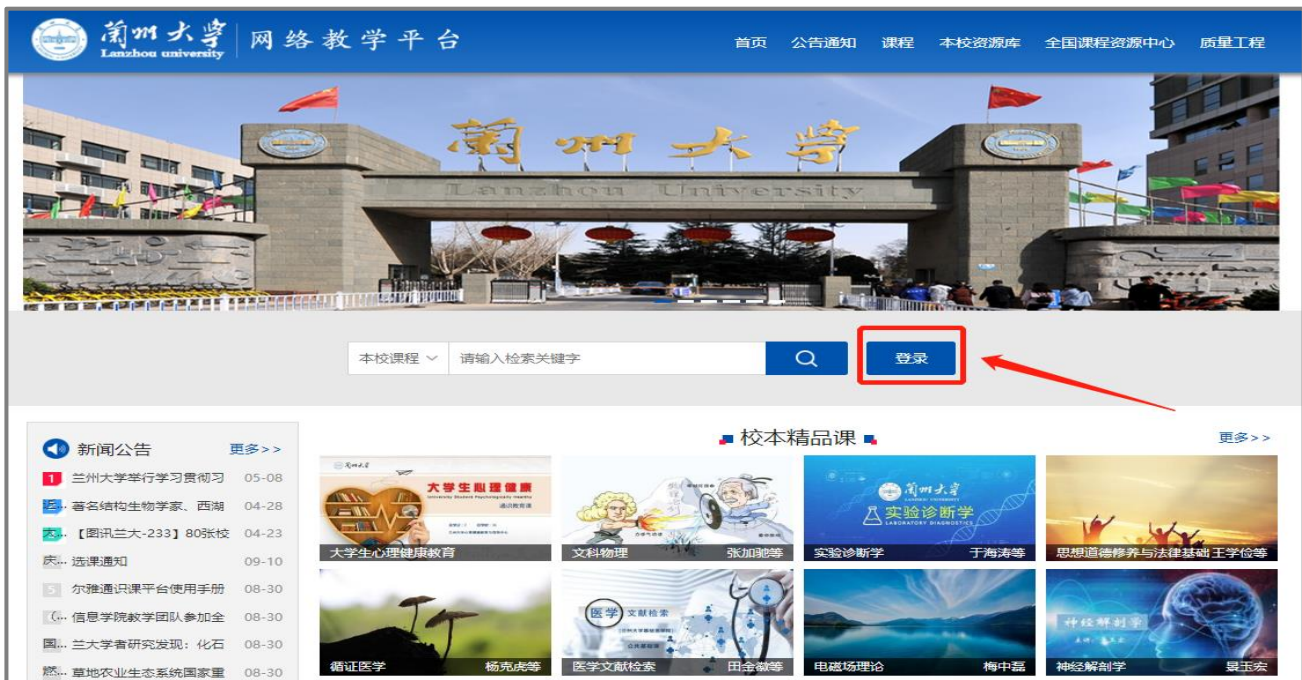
蘭州大學 Lanzhou university | 网络教学平台

首页 公告通知 课程 本校资源库 全国课程资源中心 质量工程

蘭州大學
Lanzhou University

本校课程 请输入检索关键字 登录

新闻公告 更多>>
1 兰州大学举行学习贯彻习 05-08
2 著名结构生物学家、西湖 04-28
3 【图讯兰大-233】80张校 04-23
庆 选课通知 09-10
5 尔雅通识课平台使用手册 08-30
信息学院教学团队参加全 08-30
国 兰大学者研究发现：化石 08-30
燃 草地农业生态系统国家重 08-30

校本精品课 更多>>

大学生心理健康
University Student Psychology Health
大学生心理健康教育
文科物理 张加驰等
蘭州大學 实验诊断学 LABORATORY DIAGNOSTICS
实验诊断学 于海涛等
思想道德修养与法律基础 王学俭等
循证医学 杨克虎等
医学 文献检索
医学文献检索 田金徽等
电磁场理论 梅中磊
神经解剖学
神经解剖学 曼玉宏